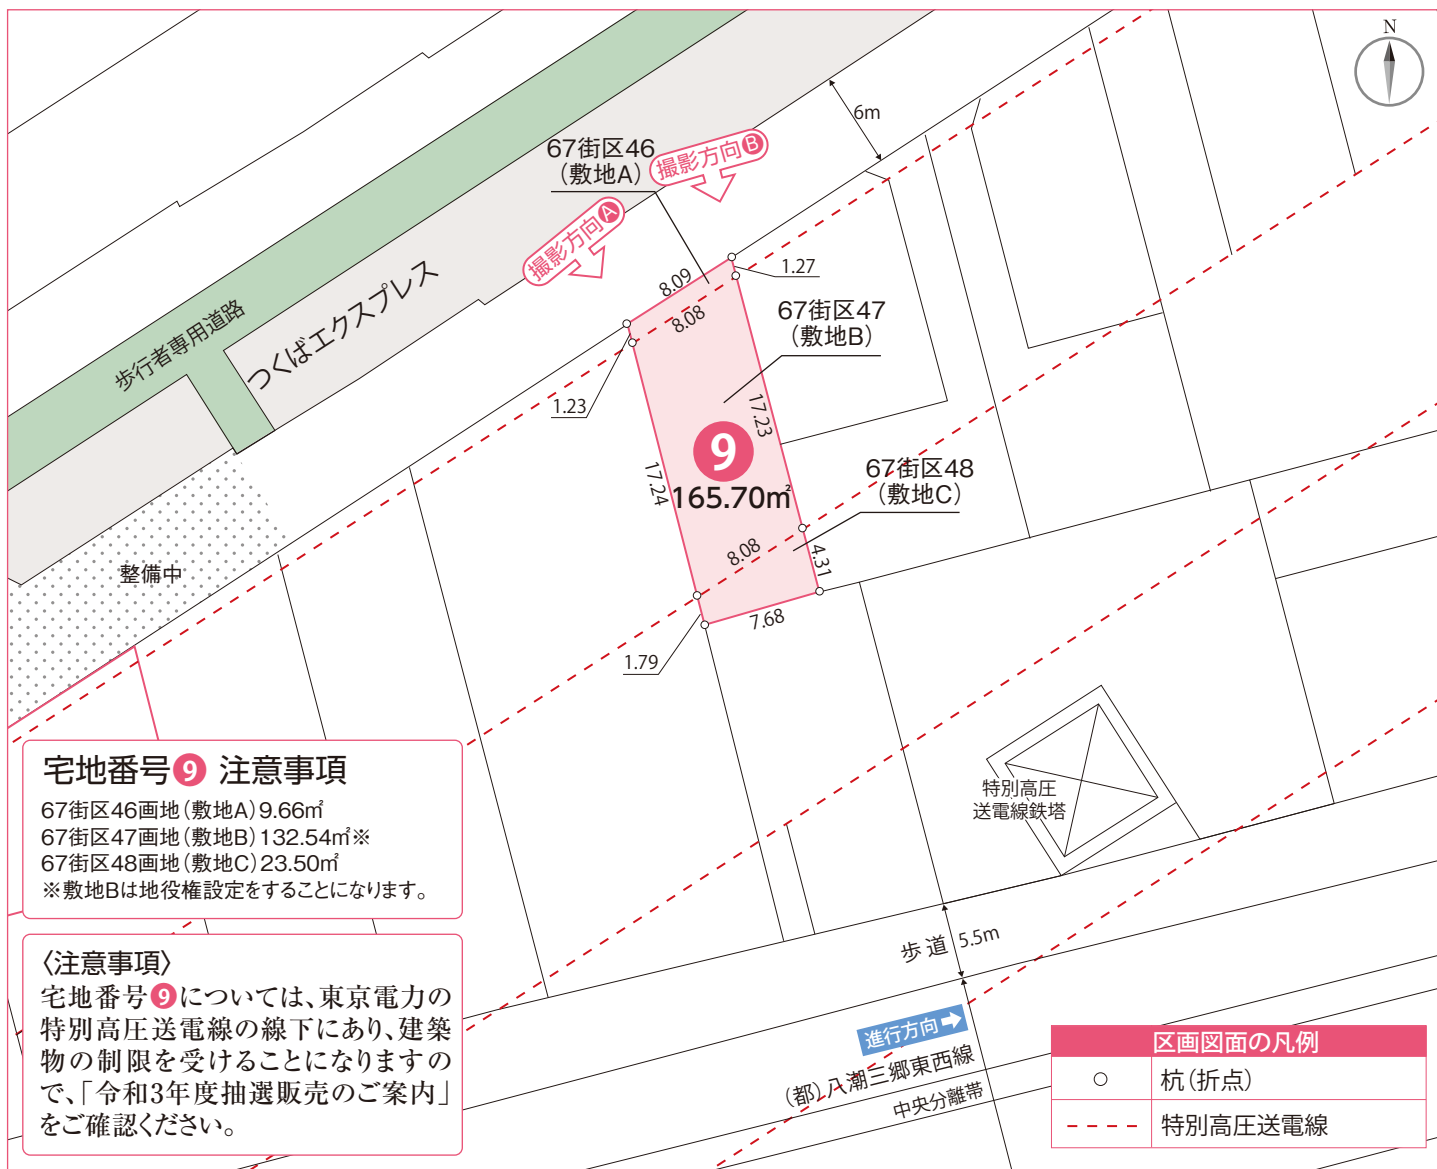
N

6m

67街区46
（敷地A）

撮影方向B

撮影方向A

歩行者専用道路

つくばエクスプレス

8.09

8.08

1.27

67街区47
（敷地B）

1.23

17.23

9
165.70㎡

17.24

67街区48
（敷地C）

整備中

8.08

4.31

1.79

7.68

特別高圧
送電線鉄塔

宅地番号9 注意事項

67街区46画地（敷地A）9.66㎡
67街区47画地（敷地B）132.54㎡※
67街区48画地（敷地C）23.50㎡
※敷地Bは地役権設定をすることになります。

〈注意事項〉
宅地番号9については、東京電力の特別高圧送電線の線下にあり、建築物の制限を受けることになりますので、「令和3年度抽選販売のご案内」をご確認ください。

歩道 5.5m

進行方向

（都）八潮三郷東西線

中央分離帯

| 区画図面の凡例 | |
|---|---|
| ○ | 杭（折点） |
| - - - | 特別高圧送電線 |